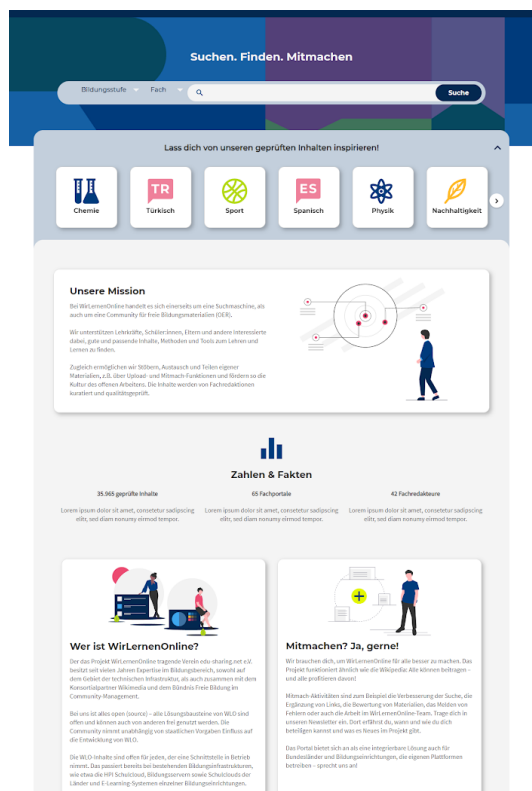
Suchen. Finden. Mitmachen

Bildungsstufe Fach Suche

Lass dich von unseren geprüften Inhalten inspirieren!

TR ES

Chemie Türkisch Sport Spanisch Physik Nachhaltigkeit

Unsere Mission

Bei WirLernenOnline handelt es sich einerseits um eine Suchmaschine, als auch um eine Community für Freie Bildungsmaterialien (OER).

Wir unterstützen Lehrkräfte, Schüler:innen, Eltern und andere Interessierte dabei, gute und passende Inhalte, Methoden und Tools zum Lehren und Lernen zu finden.

Zugleich ermöglichen wir Stöbern, Austausch und Teilen eigener Materialien, z.B. über Upload- und Mitmach-Funktionen und fördern so die Kultur des offenen Arbeitens. Die Inhalte werden von Fachredaktionen kuratiert und qualitätsgeprüft.

Zahlen & Fakten

35.065 geprüfte Inhalte

Lorem ipsum dolor sit amet, consetetur sadipscing elitr, sed diam nonumy eirmod tempor.

65 Fachportale

Lorem ipsum dolor sit amet, consetetur sadipscing elitr, sed diam nonumy eirmod tempor.

42 Fachredakteure

Lorem ipsum dolor sit amet, consetetur sadipscing elitr, sed diam nonumy eirmod tempor.

Wer ist WirLernenOnline?

Der das Projekt WirLernenOnline tragende Verein edu-sharing.net e.V. besitzt seit vielen Jahren Expertise im Bildungsbereich, sowohl auf dem Gebiet der technischen Infrastruktur, als auch zusammen mit dem Konsortialpartner Wikimedia und dem Bündnis Freie Bildung im Community-Management.

Bei uns ist alles open (source) – alle Lösungsbausteine von WLO sind offen und können auch von anderen frei genutzt werden. Die Community nimmt unabhängig von staatlichen Vorgaben Einfluss auf die Entwicklung von WLO.

Die WLO-Inhalte sind offen für jeden, der eine Schnittstelle in Betrieb nimmt. Das passiert bereits bei bedeutenden Bildungsinfrastrukturen, wie etwa die HPI Schulcloud, Bildungsservern sowie Schulclouds der Länder und E-Learning-Systemen einzelner Bildungseinrichtungen.

Mitmachen? Ja, gerne!

Wir brauchen dich, um WirLernenOnline für alle besser zu machen. Das Projekt funktioniert ähnlich wie die Wikipedia: Alle können beitragen – und alle profitieren davon!

Mitmach-Aktivitäten sind zum Beispiel die Verbesserung der Suche, die Ergänzung von Links, die Bewertung von Materialien, das Melden von Fehlern oder auch die Arbeit im WirLernenOnline-Team. Trage dich in unseren Newsletter ein. Dort erfährst du, wann und wie du dich beteiligen kannst und was es Neues im Projekt gibt.

Das Portal bietet sich an als eine integrierbare Lösung auch für Bundesländer und Bildungseinrichtungen, die eigenen Plattformen betreiben – sprecht uns an!